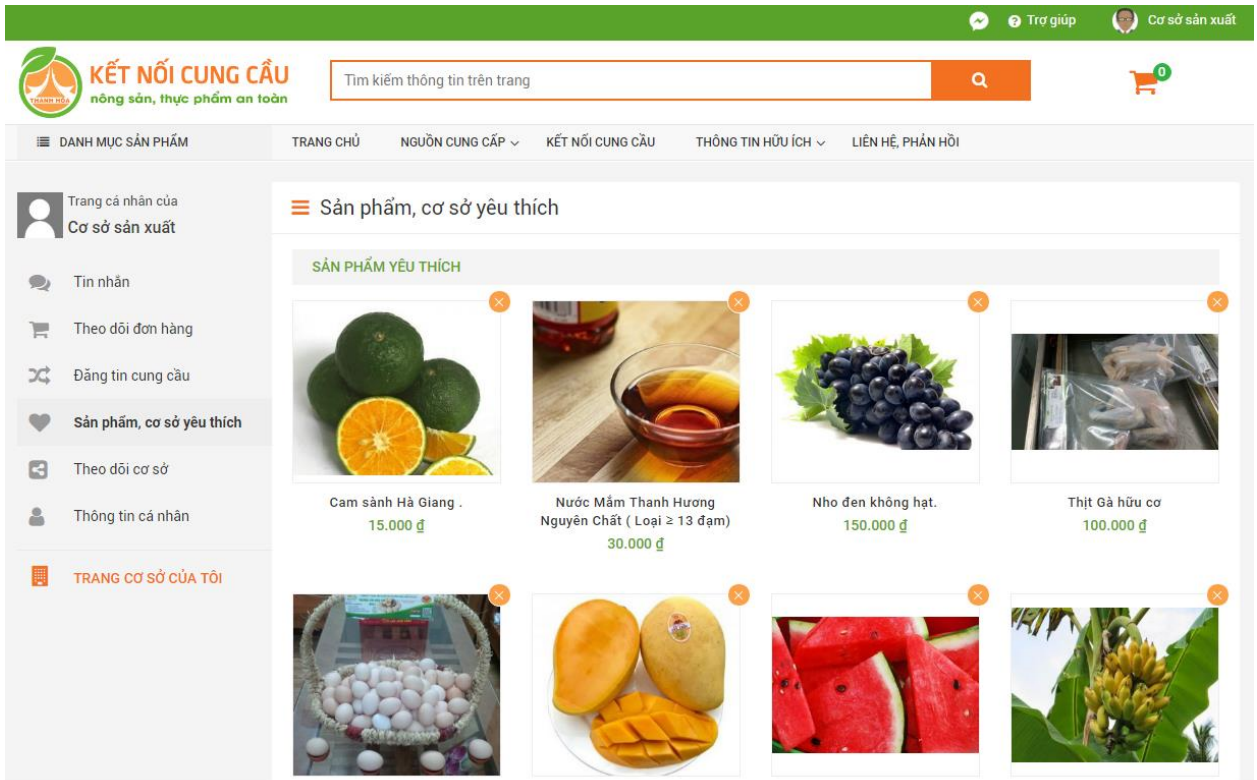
Trợ giúp Cơ sở sản xuất

THANH HÓA
KẾT NỐI CUNG CẦU
nông sản, thực phẩm an toàn

Tìm kiếm thông tin trên trang

0

DANH MỤC SẢN PHẨM
TRANG CHỦ
NGUỒN CUNG CẤP
KẾT NỐI CUNG CẦU
THÔNG TIN HỮU ÍCH
LIÊN HỆ, PHẢN HỒI

Trang cá nhân của
Cơ sở sản xuất

Tin nhắn
Theo dõi đơn hàng
Đăng tin cung cầu
Sản phẩm, cơ sở yêu thích
Theo dõi cơ sở
Thông tin cá nhân

TRANG CƠ SỞ CỦA TÔI

Sản phẩm, cơ sở yêu thích

SẢN PHẨM YÊU THÍCH

Cam sành Hà Giang .
15.000 ₫

Nước Mắm Thanh Hương Nguyên Chất ( Loại ≥ 13 đạm)
30.000 ₫

Nho đen không hạt.
150.000 ₫

Thịt Gà hữu cơ
100.000 ₫